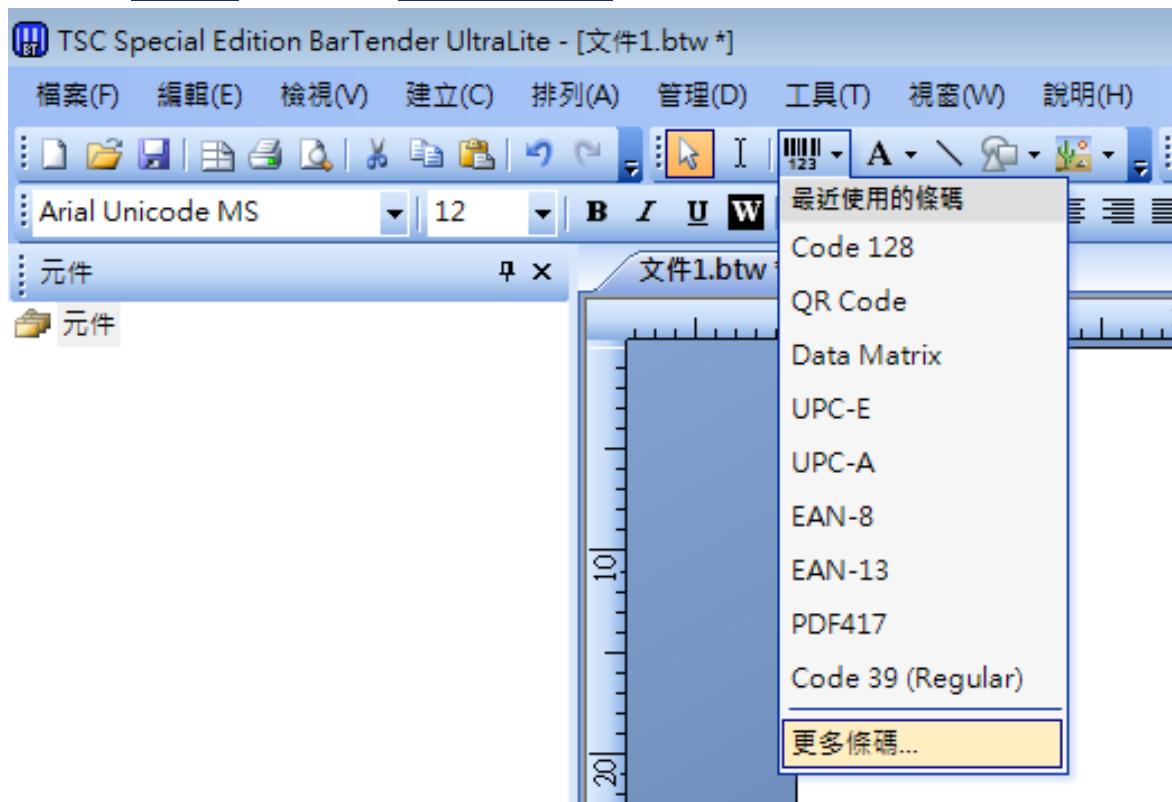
TSC Special Edition BarTender UltraLite - [文件1.btw *]

檔案(F) 編輯(E) 檢視(V) 建立(C) 排列(A) 管理(D) 工具(T) 視窗(W) 說明(H)

123

Arial Unicode MS 12 B I U W

元件

元件

文件1.btw

10

20

最近使用的條碼
Code 128
QR Code
Data Matrix
UPC-E
UPC-A
EAN-8
EAN-13
PDF417
Code 39 (Regular)
更多條碼...